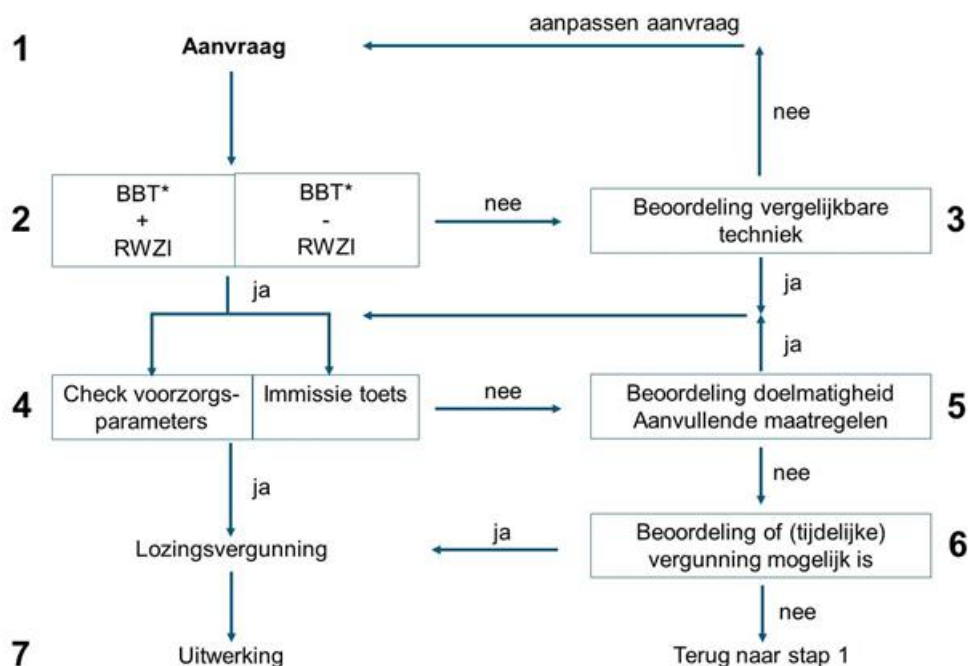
aanpassen aanvraag

1 **Aanvraag**

nee

2

| BBT* + RWZI | BBT* - RWZI |
|---|---|

nee

Beoordeling vergelijkbare techniek

3

ja

ja

ja

4

| Check voorzorgs-parameters | Immissie toets |
|---|---|

nee

Beoordeling doelmatigheid Aanvullende maatregelen

5

ja

nee

ja

Lozingsvergunning

Beoordeling of (tijdelijke) vergunning mogelijk is

6

nee

7 Uitwerking

Terug naar stap 1